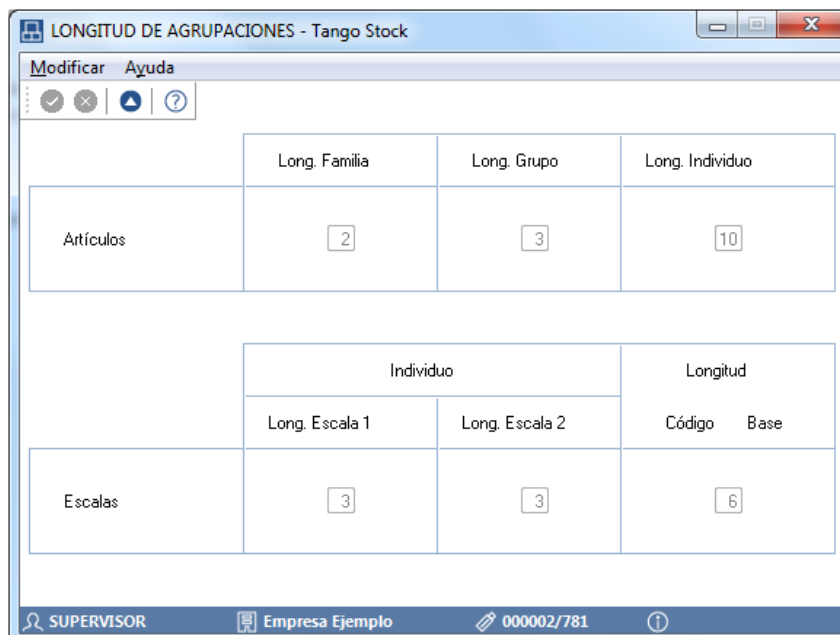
LONGITUD DE AGRUPACIONES - Tango Stock

Modificar Ayuda

|  | Long. Familia | Long. Grupo | Long. Individuo |
|---|---|---|---|
| Artículos | 2 | 3 | 10 |

|  | Individuo |  | Longitud |
|---|---|---|---|
|  | Long. Escala 1 | Long. Escala 2 | Código Base |
| Escalas | 3 | 3 | 6 |

SUPERVISOR Empresa Ejemplo 000002/781